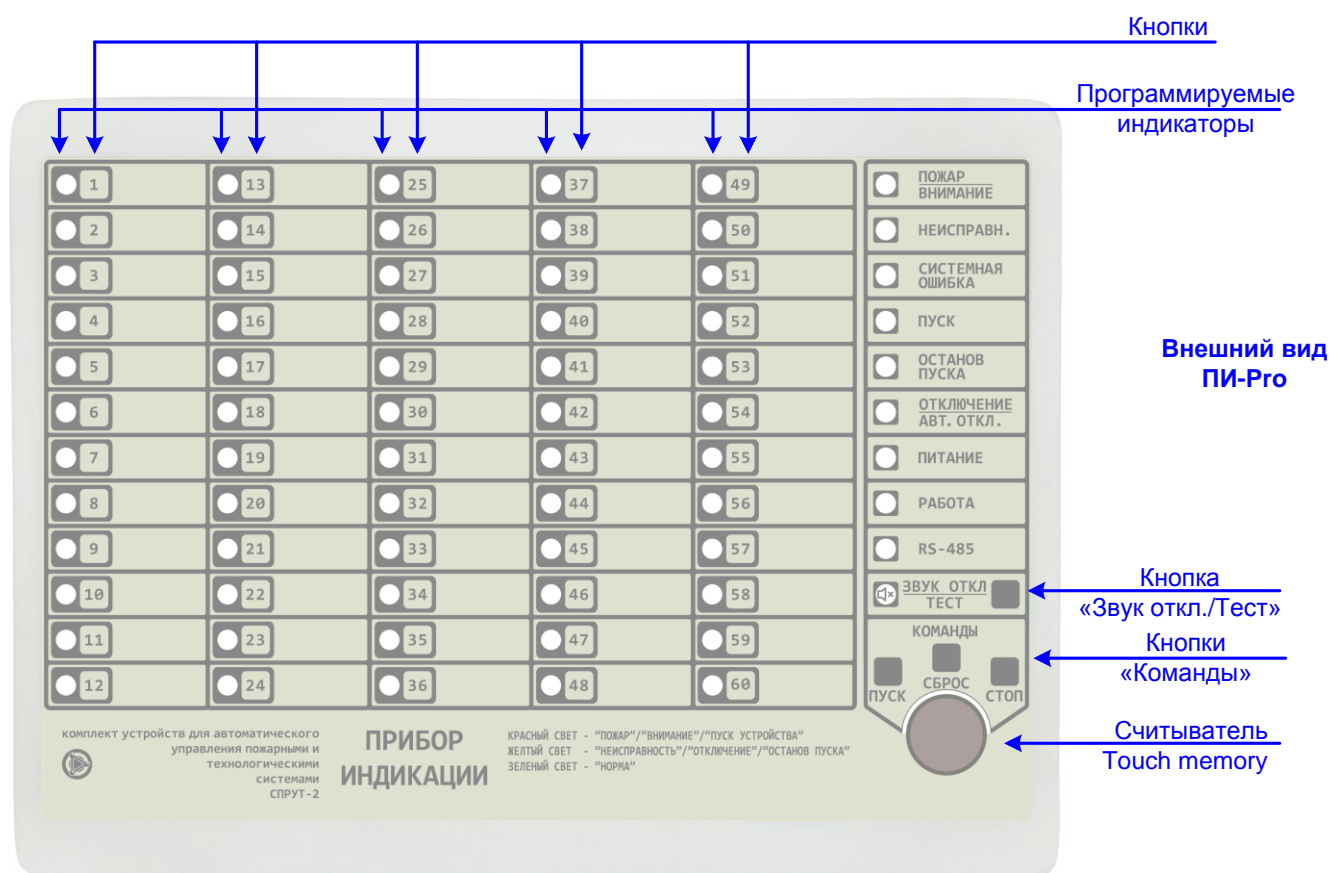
Кнопки

Программируемые индикаторы

| 1 | 13 | 25 | 37 | 49 |
|---|---|---|---|---|
| 2 | 14 | 26 | 38 | 50 |
| 3 | 15 | 27 | 39 | 51 |
| 4 | 16 | 28 | 40 | 52 |
| 5 | 17 | 29 | 41 | 53 |
| 6 | 18 | 30 | 42 | 54 |
| 7 | 19 | 31 | 43 | 55 |
| 8 | 20 | 32 | 44 | 56 |
| 9 | 21 | 33 | 45 | 57 |
| 10 | 22 | 34 | 46 | 58 |
| 11 | 23 | 35 | 47 | 59 |
| 12 | 24 | 36 | 48 | 60 |

ПОЖАР
ВНИМАНИЕ
НЕИСПРАВН.
СИСТЕМНАЯ ОШИБКА
ПУСК
ОСТАНОВ ПУСКА
ОТКЛЮЧЕНИЕ
АВТ. ОТКЛ.
ПИТАНИЕ
РАБОТА
RS-485
ЗВУК ОТКЛ
ТЕСТ
КОМАНДЫ
ПУСК
СБРОС
СТОП

Внешний вид ПИ-Pro

Кнопка «Звук откл./Тест»

Кнопки «Команды»

Считыватель Touch memory

комплект устройств для автоматического управления пожарными и технологическими системами СПРУТ-2

ПРИБОР ИНДИКАЦИИ

КРАСНЫЙ СВЕТ - "ПОЖАР"/"ВНИМАНИЕ"/"ПУСК УСТРОЙСТВА"
ЖЕЛТЫЙ СВЕТ - "НЕИСПРАВНОСТЬ"/"ОТКЛЮЧЕНИЕ"/"ОСТАНОВ ПУСКА"
ЗЕЛЕНЫЙ СВЕТ - "НОРМА"